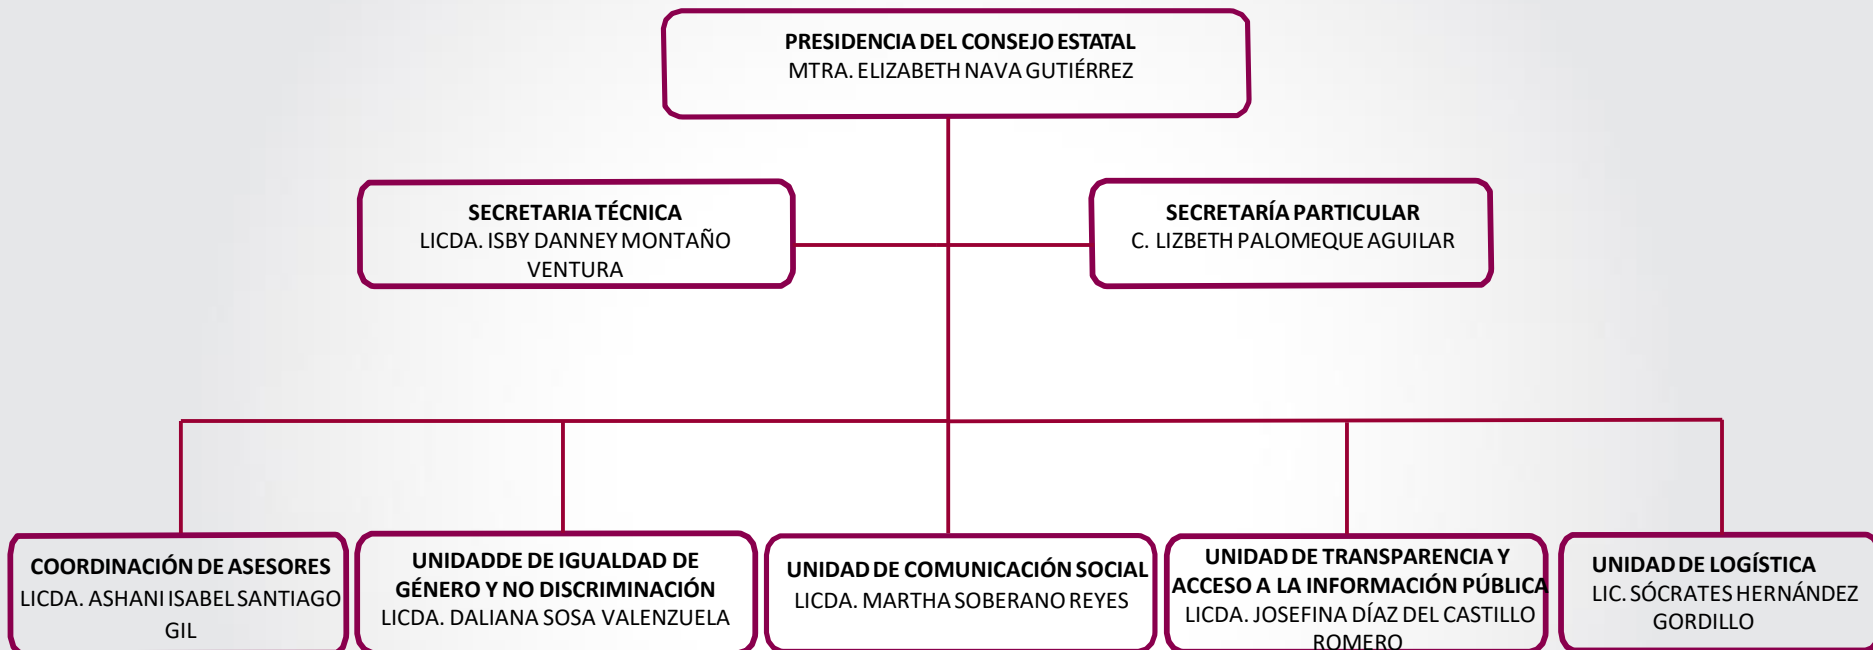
PRESIDENCIA DEL CONSEJO ESTATAL
MTRA. ELIZABETH NAVA GUTIÉRREZ

SECRETARIA TÉCNICA
LICDA. ISBY DANNEY MONTAÑO VENTURA

SECRETARÍA PARTICULAR
C. LIZBETH PALOMEQUE AGUILAR

COORDINACIÓN DE ASESORES
LICDA. ASHANI ISABEL SANTIAGO GIL

UNIDADDE DE IGUALDAD DE GÉNERO Y NO DISCRIMINACIÓN
LICDA. DALIANA SOSA VALENZUELA

UNIDAD DE COMUNICACIÓN SOCIAL
LICDA. MARTHA SOBERANO REYES

UNIDAD DE TRANSPARENCIA Y ACCESO A LA INFORMACIÓN PÚBLICA
LICDA. JOSEFINA DÍAZ DEL CASTILLO ROMERO

UNIDAD DE LOGÍSTICA
LIC. SÓCRATES HERNÁNDEZ GORDILLO